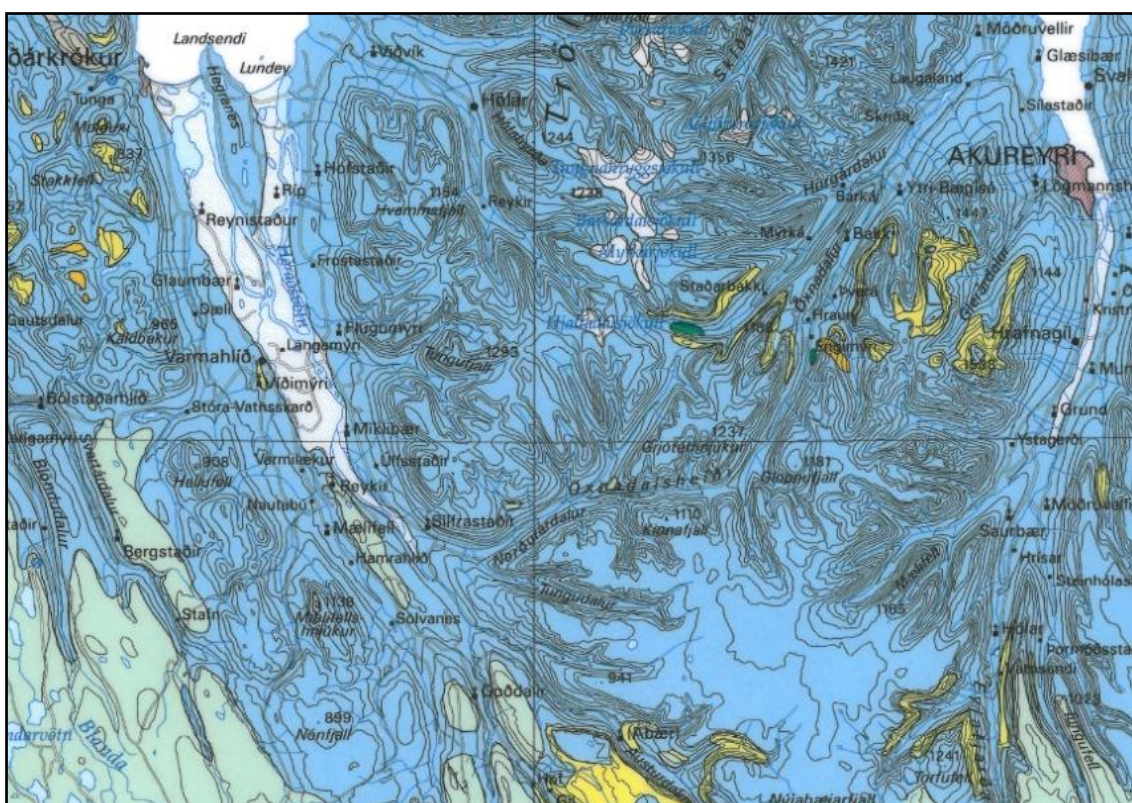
Landsendi
óðárkrókur
Lundey
Vövík
Tunga
Hólar
Möðruvellir
Glæsibær
Laugaland
Svalbarð
Skriða
Sílastaðir
1421
Hegranes
244
1359
837
AKUREYRI
Stokkfell
Hofstaðir
Hörgárdalur
Ytri-Bægisá
Lögmannshlíð
Rip
1154
Hvammsfjall
Reykir
1238
Barká
Bakki
Reynistaður
Myrká
Glaumbær
Frostastaðir
Staðarbakki
Öxnadalur
Þverá
Glerárdalur
1144
Dæli
Gautsdalur
965
Kaldbakur
Flugumýri
Hjaltadalsjökull
Hraun
Hrafnagil
Varmahlíð
Langamýri
1293
Víðimýri
Bólstaðarhlíð
Stóra-Vatnsskarð
Grund
Mikilibær
1237
Ystagerði
Svartárdalur
Gjótárhnjúkur
Blöndudalur
968
Varmilækur
Úlfsstaðir
1181
Hellufell
Reykir
Öxnadalsheiði
Möðruvellir
Nautabú
Mælifell
Silfrastaðir
1110
Kinnafjall
Saurbær
Bergstaðir
Norðurárdalur
Hamrahlíð
Hrísar
Steinhólar
Tungudalur
Stafn
1138
Mælifellshnjúkur
Sölvanes
Hólar
Goðdalir
941
899
Nónfjall
Blanda
Abær
1241
Torfufell
1028
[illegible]